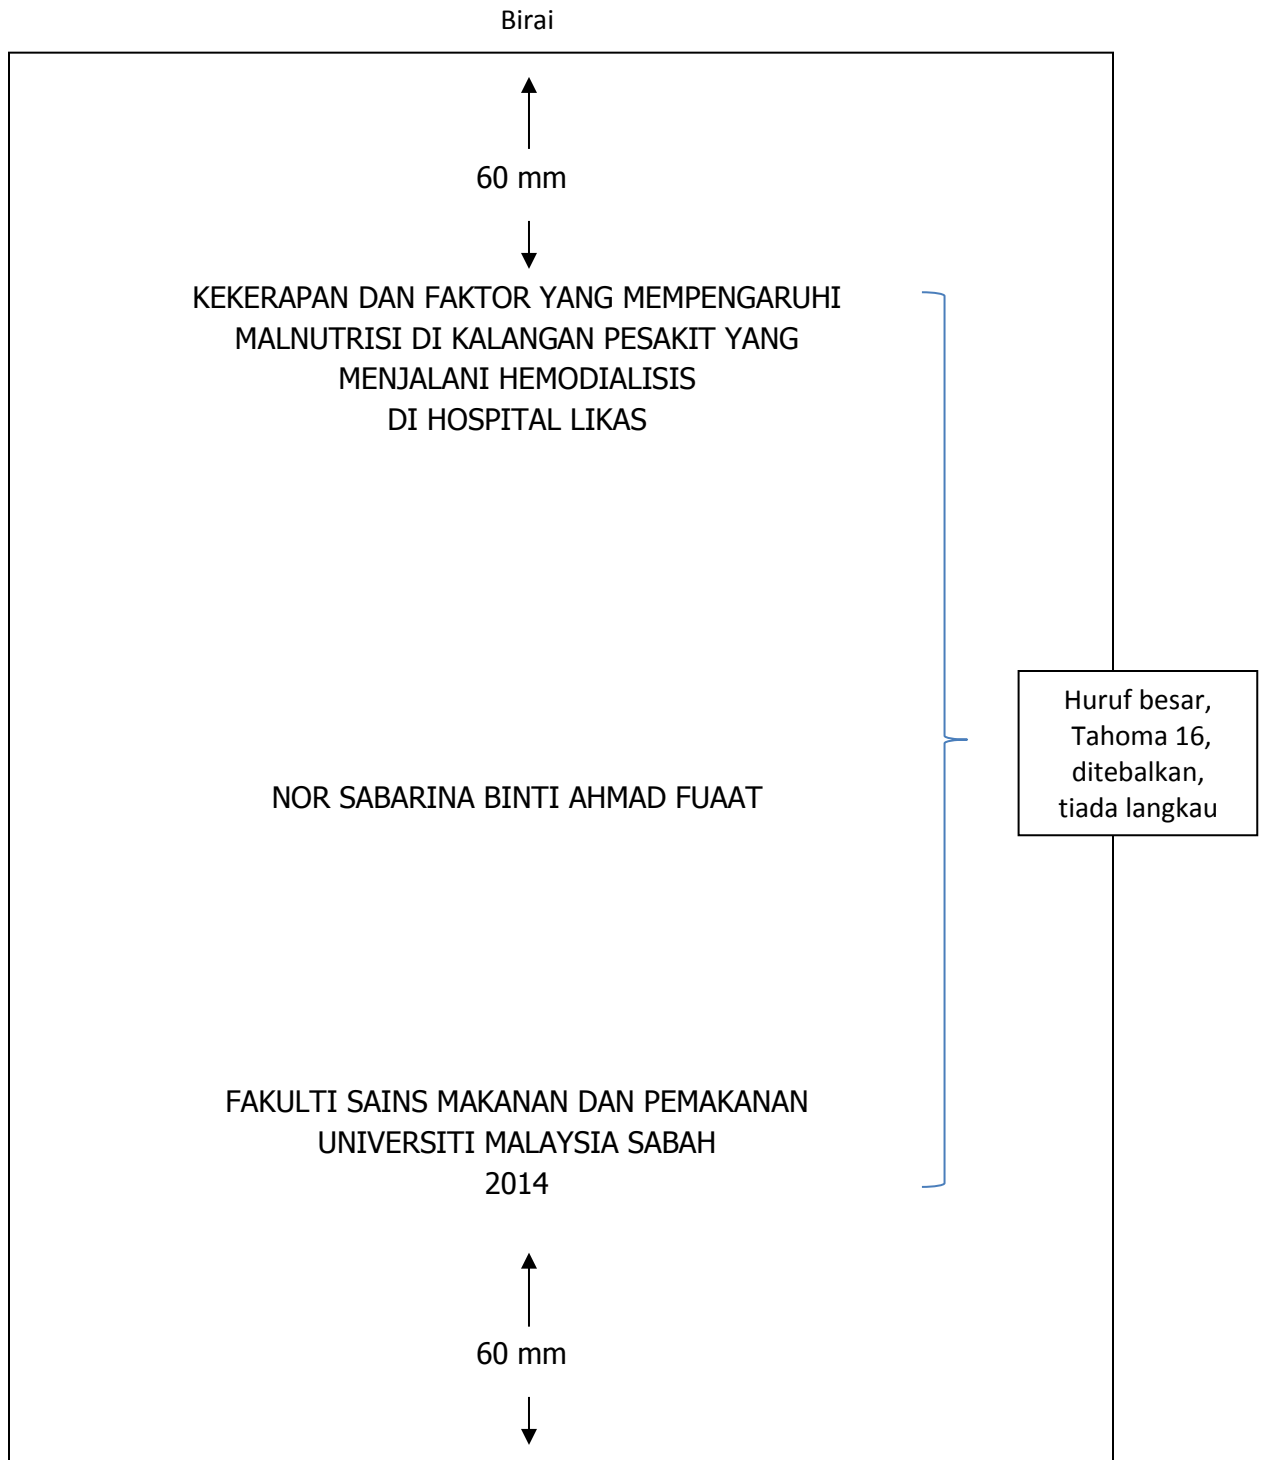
Birai

60 mm

KEKERAPAN DAN FAKTOR YANG MEMPENGARUHI MALNUTRISI DI KALANGAN PESAKIT YANG MENJALANI HEMODIALISIS DI HOSPITAL LIKAS

Huruf besar, Tahoma 16, ditebalkan, tiada langkau

NOR SABARINA BINTI AHMAD FUAAT

FAKULTI SAINS MAKANAN DAN PEMAKANAN
UNIVERSITI MALAYSIA SABAH
2014

60 mm